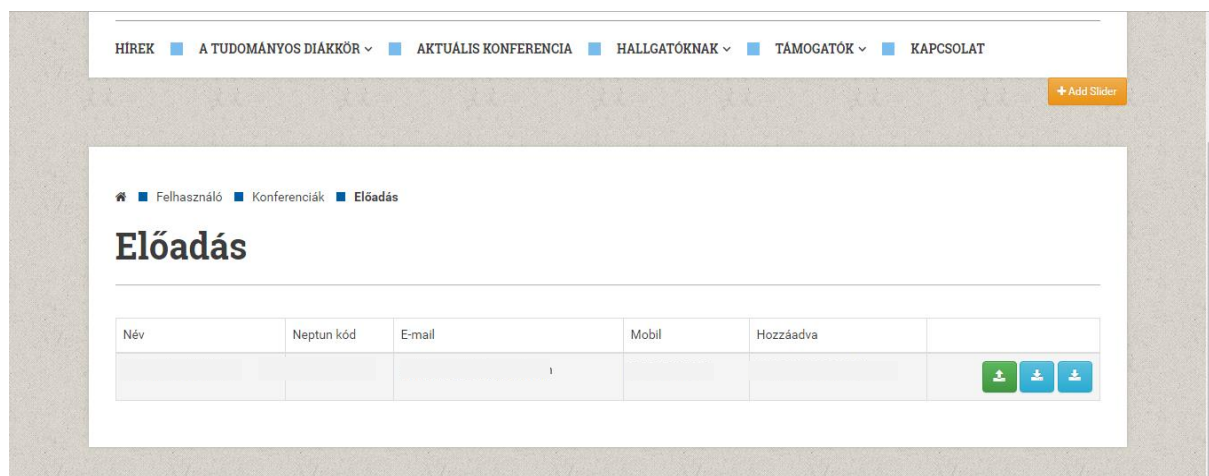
HÍREK A TUDOMÁNYOS DIÁKKÖR ⌄ AKTUÁLIS KONFERENCIA HALLGATÓKNAK ⌄ TÁMOGATÓK ⌄ KAPCSOLAT

+ Add Slider

Felhasználó Konferenciák Előadás

Előadás

| Név | Neptun kód | E-mail | Mobil | Hozzáadva | |
|---|---|---|---|---|---|
| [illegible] | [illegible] | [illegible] | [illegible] | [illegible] | |